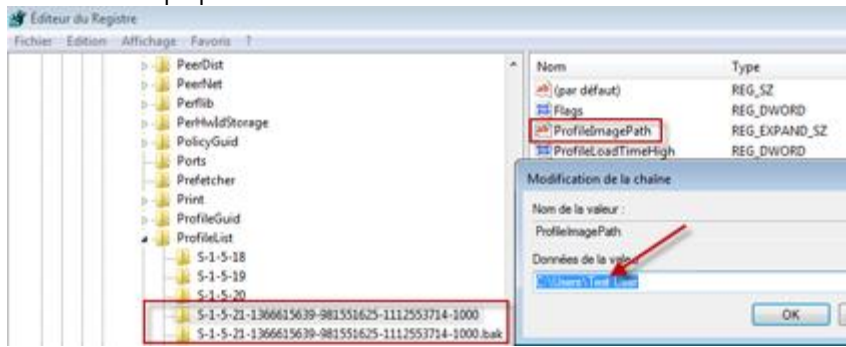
Éditeur du Registre
Fichier Edition Affichage Favoris ?

PeerDist
PeerNet
Perflib
PerHwIdStorage
PolicyGuid
Ports
Prefetcher
Print
ProfileGuid
ProfileList
S-1-5-18
S-1-5-19
S-1-5-20
S-1-5-21-1366615639-981551625-1112553714-1000
S-1-5-21-1366615639-981551625-1112553714-1000.bak

| Nom | Type |
|---|---|
| (par défaut) | REG_SZ |
| Flags | REG_DWORD |
| ProfileImagePath | REG_EXPAND_SZ |
| ProfileLoadTimeHigh | REG_DWORD |

Modification de la chaîne
Nom de la valeur :
ProfileImagePath
Données de la val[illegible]
C:\Users\Test User
OK